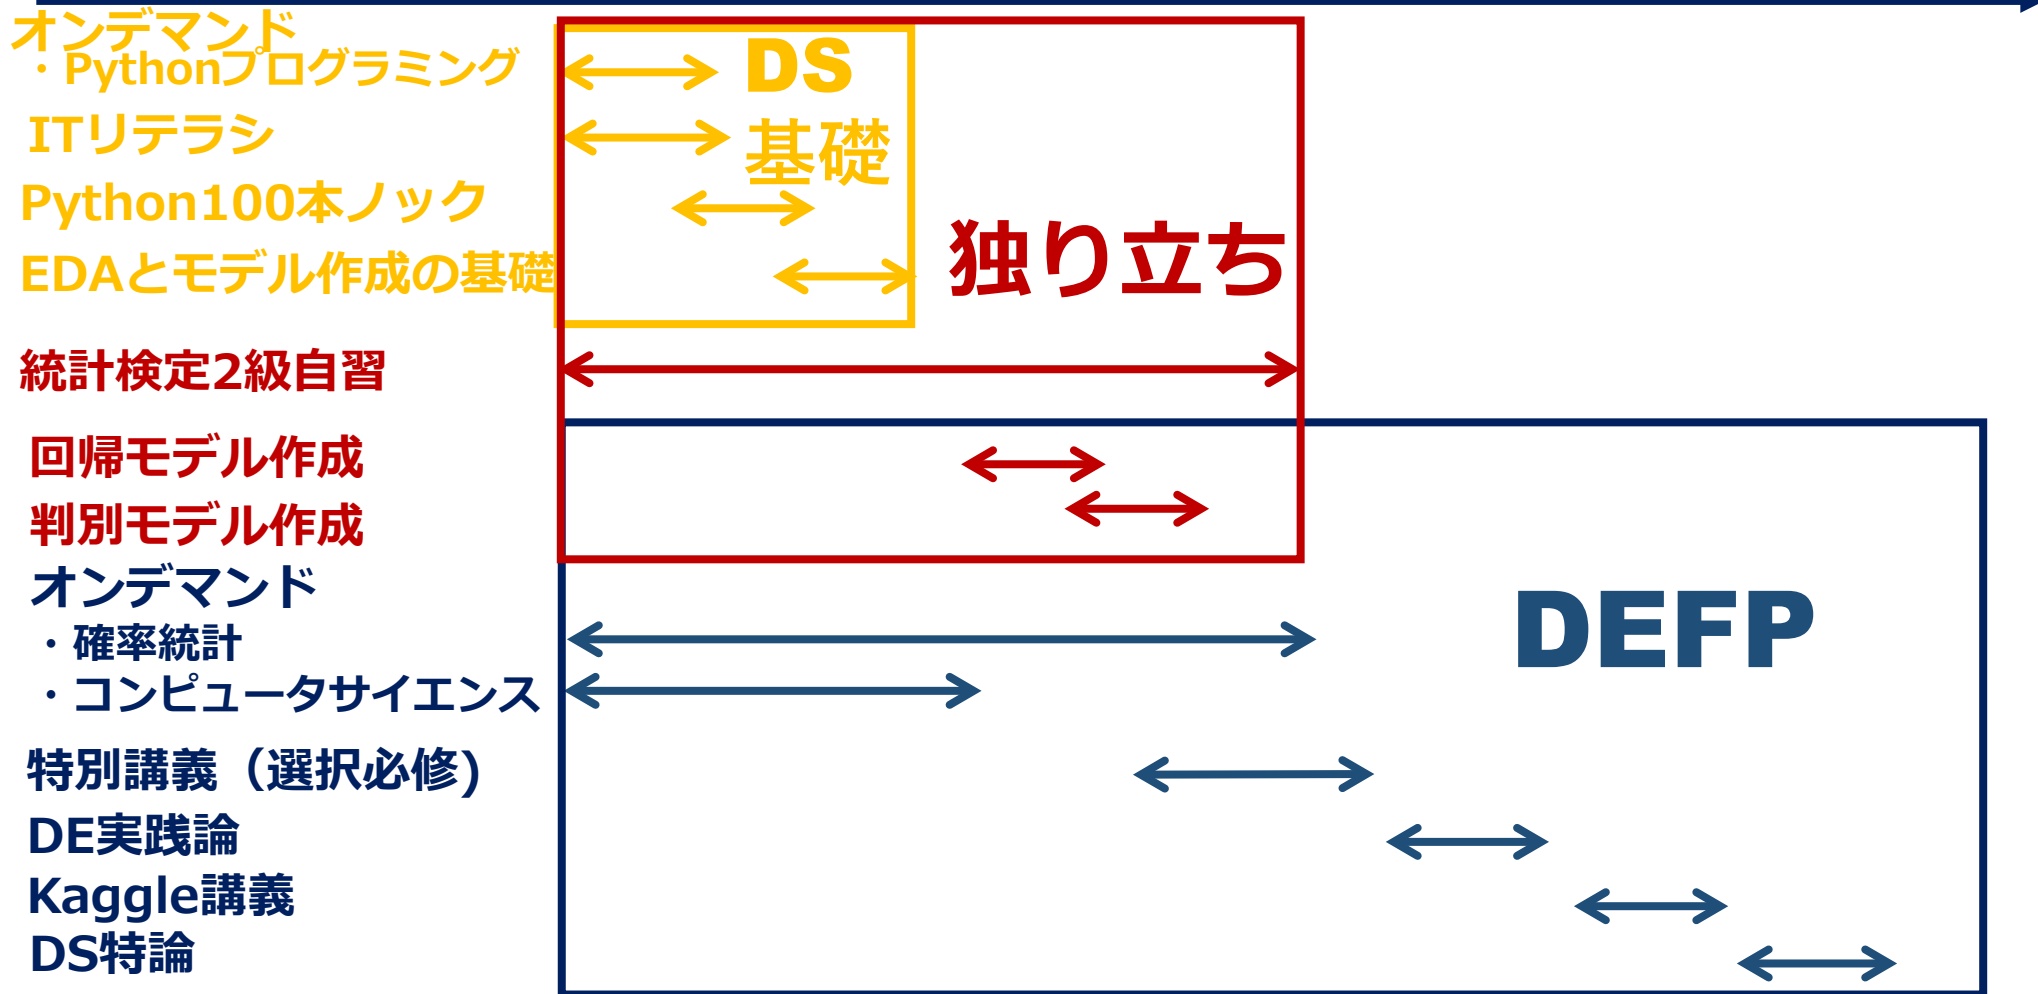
オンデマンド
・Pythonプログラミング
ITリテラシ
Python100本ノック
EDAとモデル作成の基礎

DS
基礎

独り立ち

統計検定2級自習
回帰モデル作成
判別モデル作成
オンデマンド
・確率統計
・コンピュータサイエンス
特別講義（選択必修）
DE実践論
Kaggle講義
DS特論

DEFP